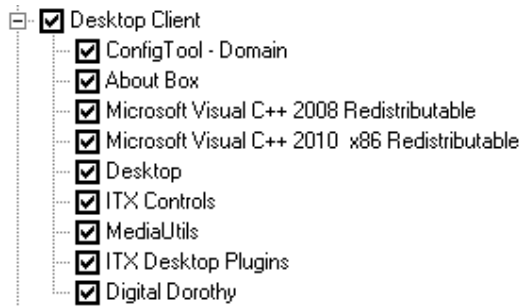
Desktop Client
ConfigTool - Domain
About Box
Microsoft Visual C++ 2008 Redistributable
Microsoft Visual C++ 2010 x86 Redistributable
Desktop
ITX Controls
MediaUtils
ITX Desktop Plugins
Digital Dorothy